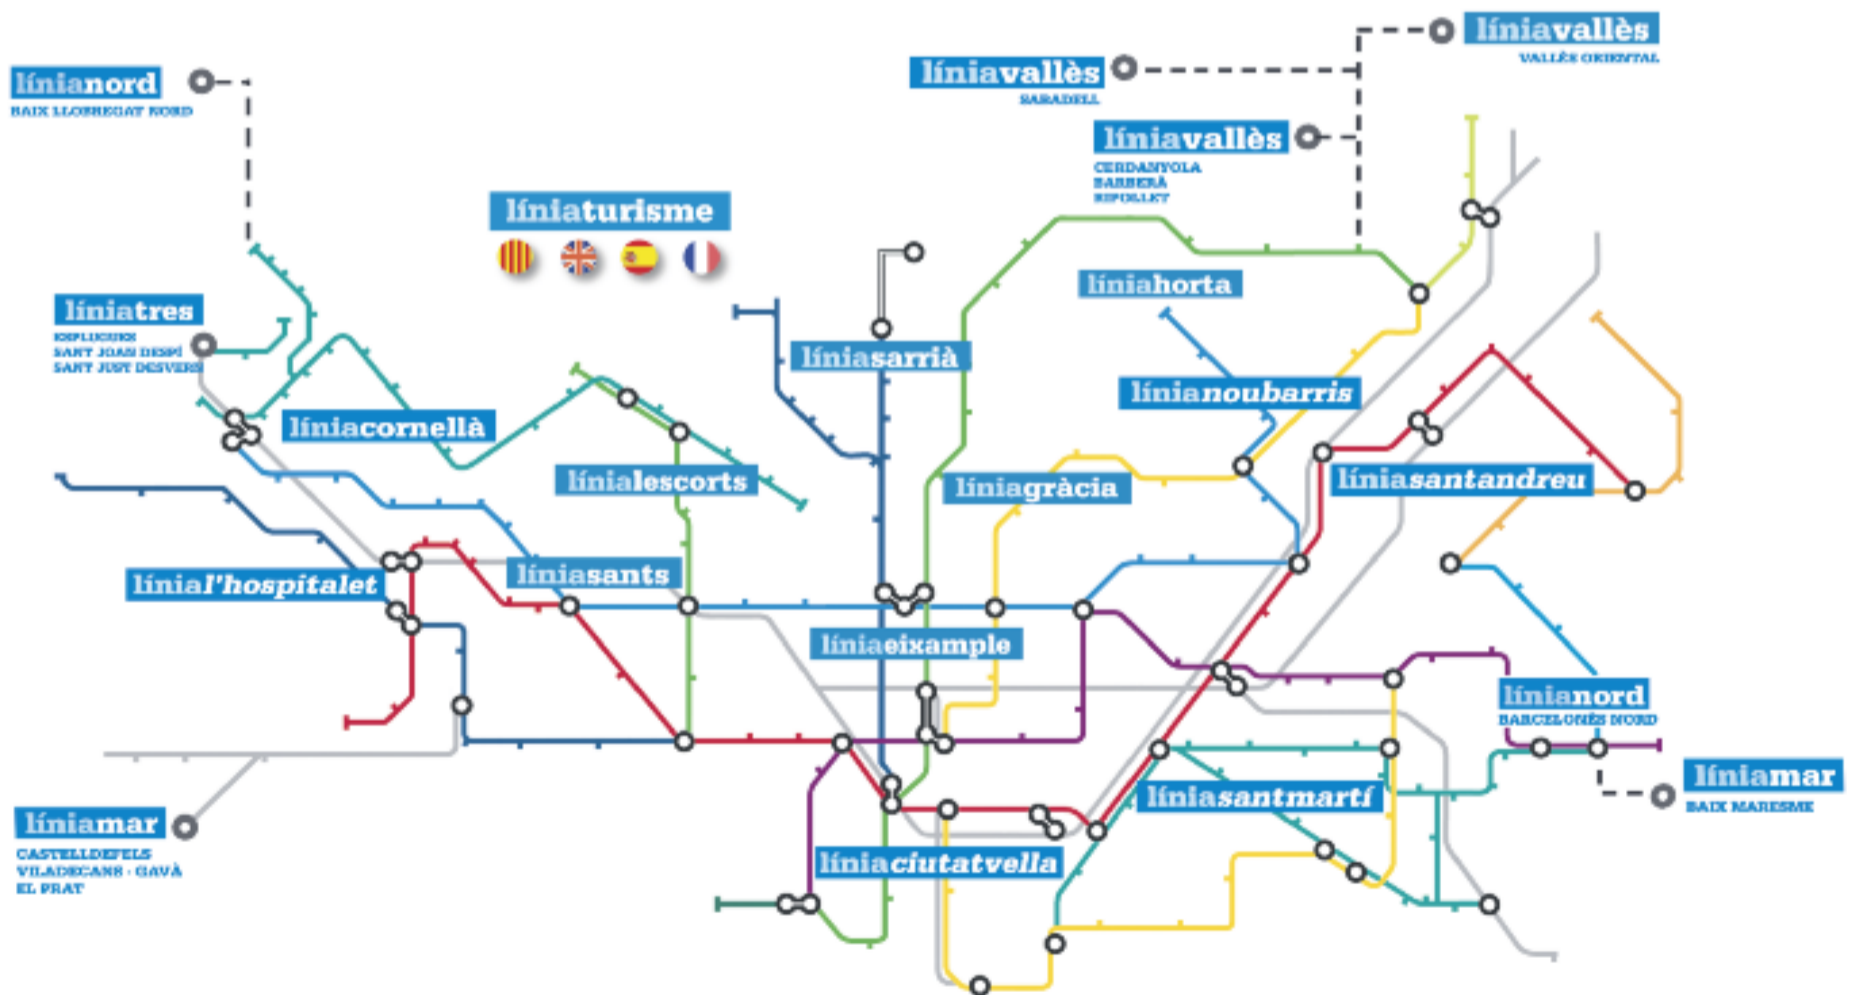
líniavallès
VALLÈS ORIENTAL

líniavallès
SABADELL

líniavallès
CERDANYOLA
BARBERÀ
RIPOLLET

línianord
BAIX LLOBREGAT NORD

líniaturisme

líniatres
ESPLUGUES
SANT JOAN DESPÍ
SANT JUST DESVERN

líniahorta

líniasarrià

línianoubarris

líniacornellà

líniagràcia

línialescorts

líniasantandreu

línial'hospitalet

líniasants

líniaeixample

línianord
BARCELONÈS NORD

líniamar
BAIX MARESME

líniamar
CASTELLDEFELS
VILADECANS · GAVÀ
EL PRAT

líniasantmartí

líniaciutatvella